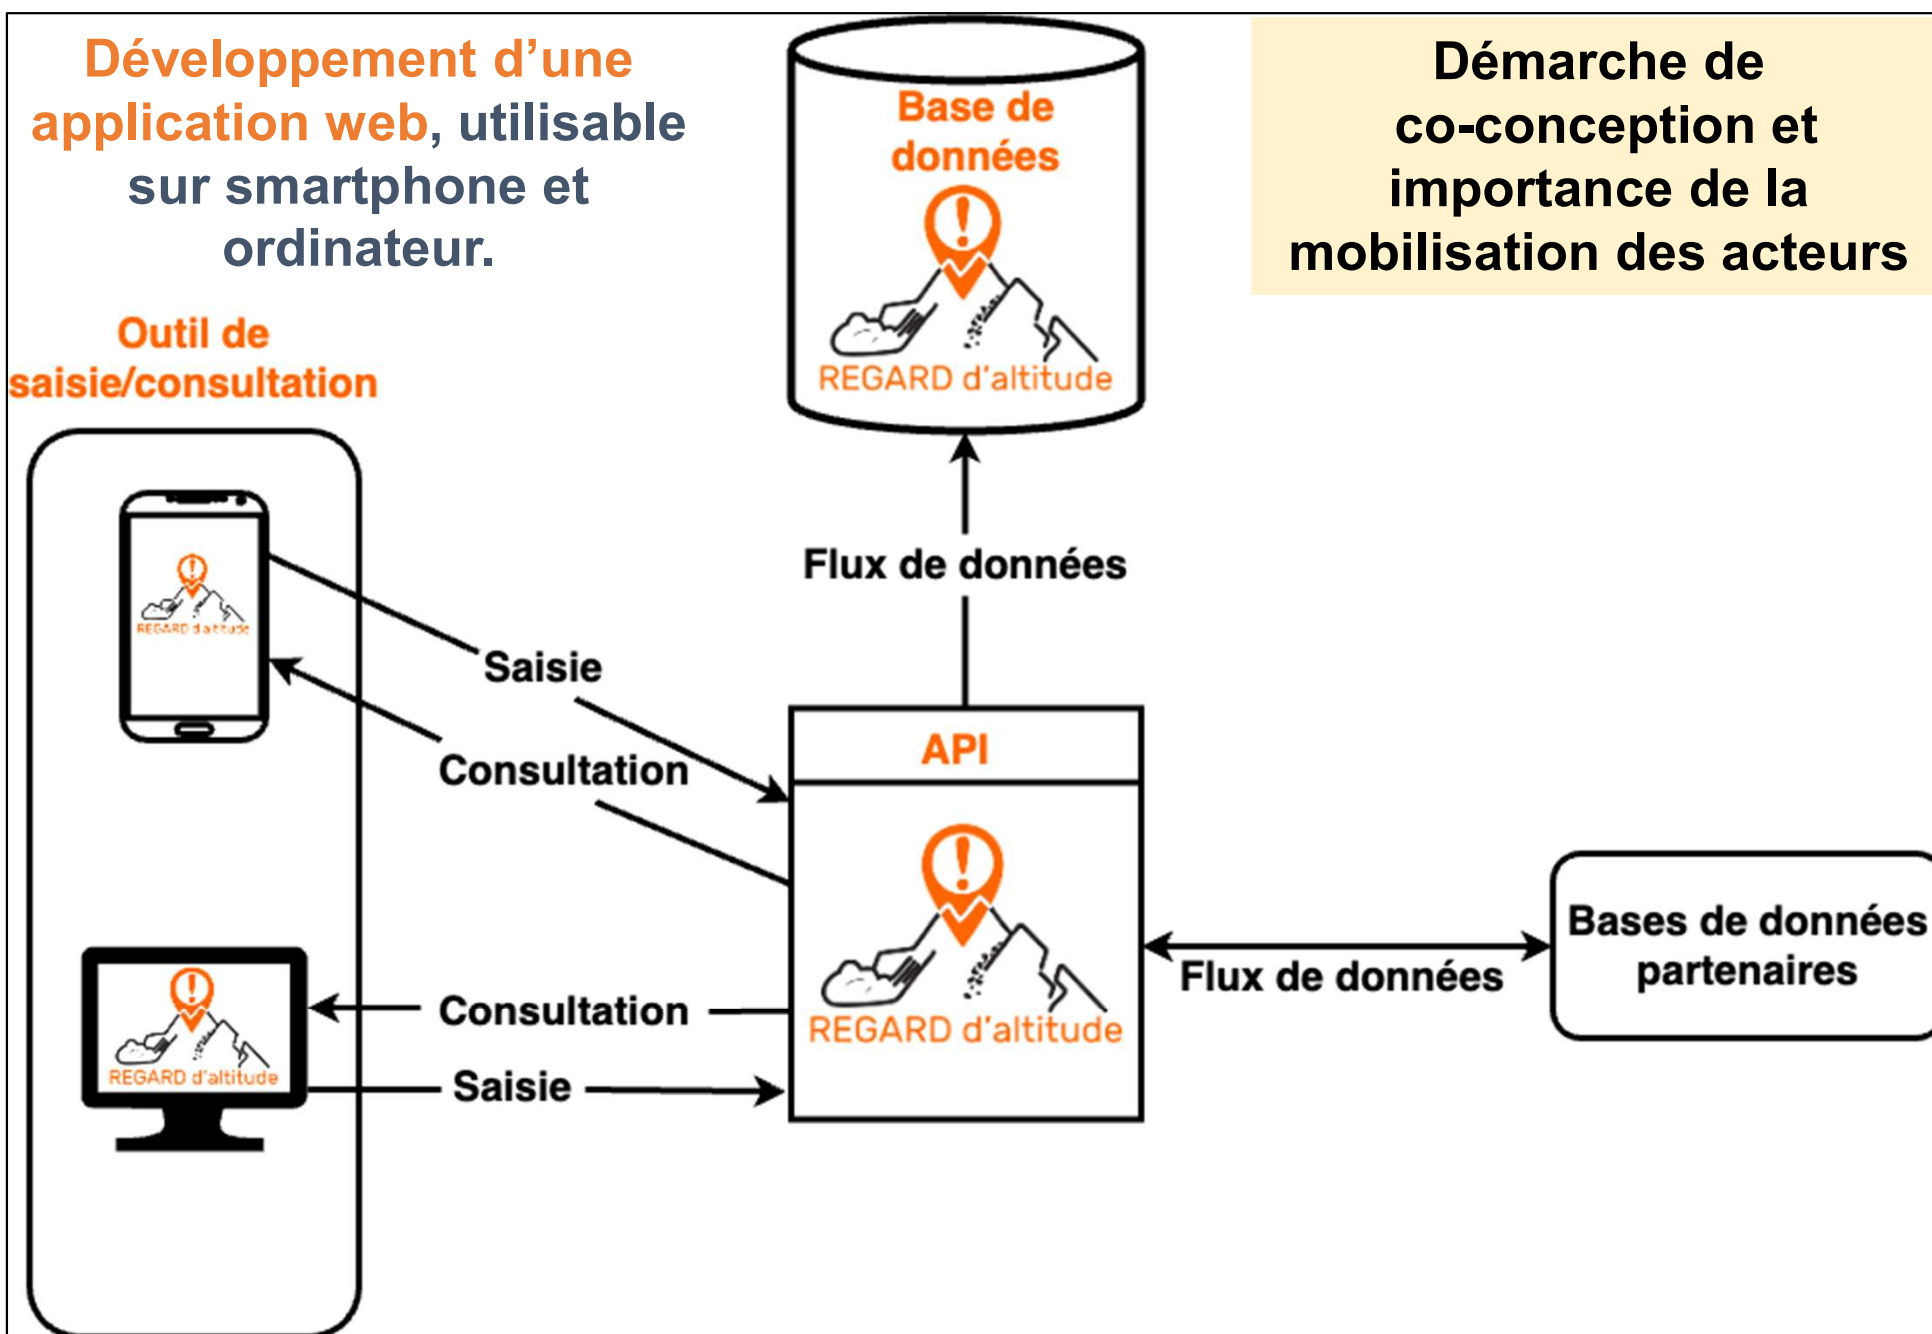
Développement d'une application web, utilisable sur smartphone et ordinateur.

Base de données

REGARD d'altitude

Démarche de co-conception et importance de la mobilisation des acteurs

Outil de saisie/consultation

REGARD d'altitude

Flux de données

Saisie

Consultation

API

REGARD d'altitude

Bases de données partenaires

Flux de données

REGARD d'altitude

Consultation

Saisie